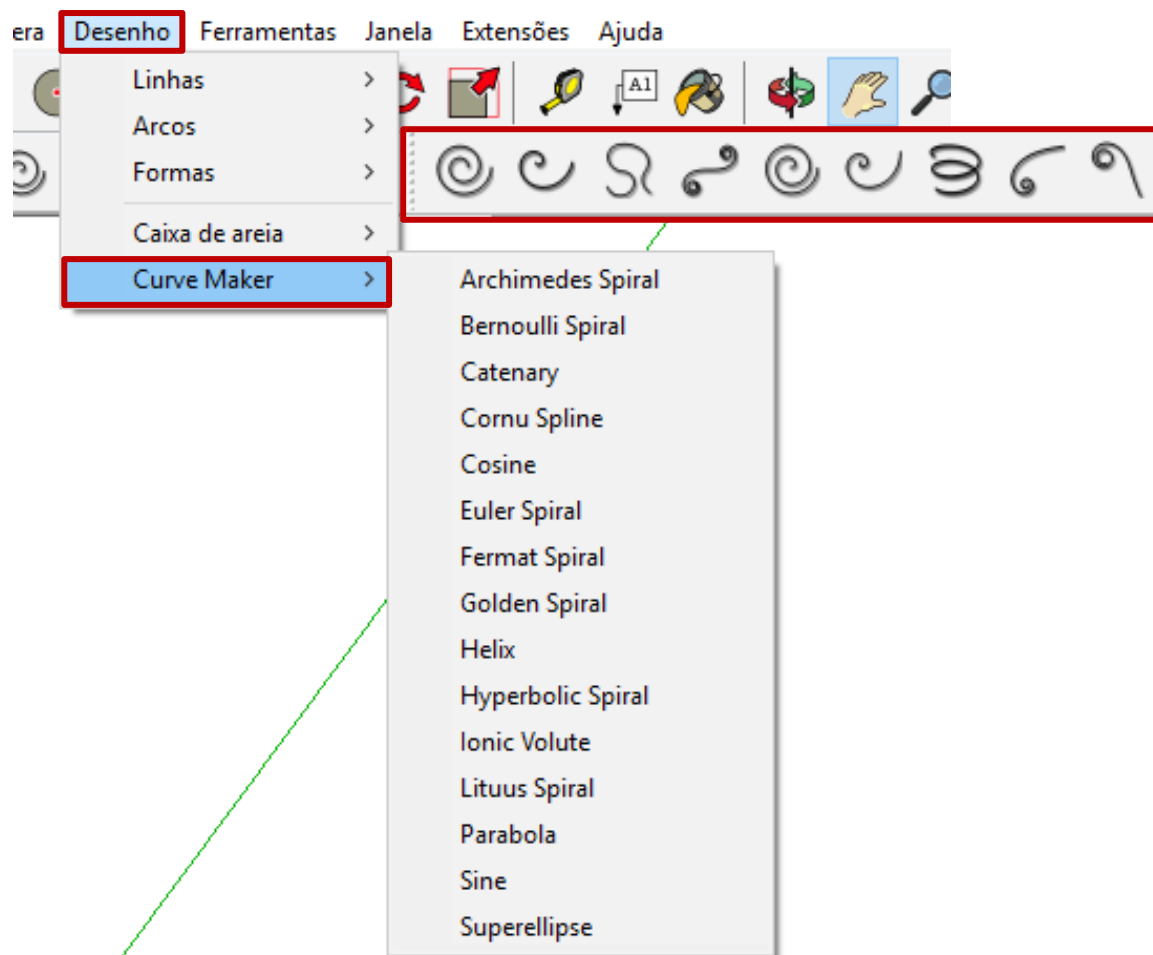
era Desenho Ferramentas Janela Extensões Ajuda

A1

Linhas >
Arcos >
Formas >
Caixa de areia >
Curve Maker >

Archimedes Spiral
Bernoulli Spiral
Catenary
Cornu Spline
Cosine
Euler Spiral
Fermat Spiral
Golden Spiral
Helix
Hyperbolic Spiral
Ionic Volute
Lituus Spiral
Parabola
Sine
Superellipse